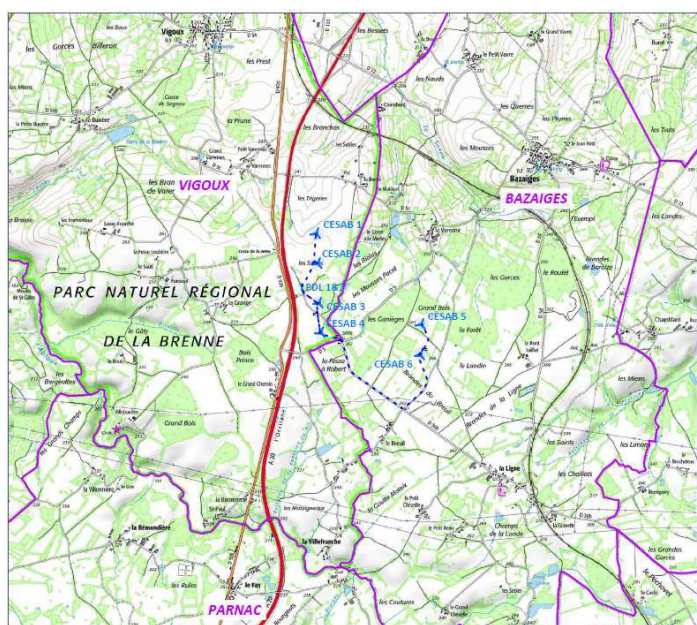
Vigoux
les Bessets
les Gorces
Billeron
les Prest
les Brosses
le Petit Vaire
Grand Vaire
les Fondés
les Quernes
les Branches
Chamboul
les Plumes
la Prune
les Salles
les Mousses
Bazaiges
les Trois
VIGOUX
les Bran de Varet
les Trigeries
BAZAIGES
CESAB 1
CESAB 2
les Cordes
PDL 1&2
PARC NATUREL RÉGIONAL
CESAB 3
le Roulet
Brandes de Barasse
CESAB 4
les Gorces
Grand Bois
CESAB 5
DE LA BRENNE
les Gonièges
la Forêt
la Grange
Bois Prince
le Landin
Grand Chemin
CESAB 6
les Mares
Grand Bois
les Saints
les Limons
les Chalons
la Ligne
les Grandes Gorces
la Rémondière
la Villefranche
Champs de la Lande
A 20
le Fay
PARNAC
les Couturas
les Rules